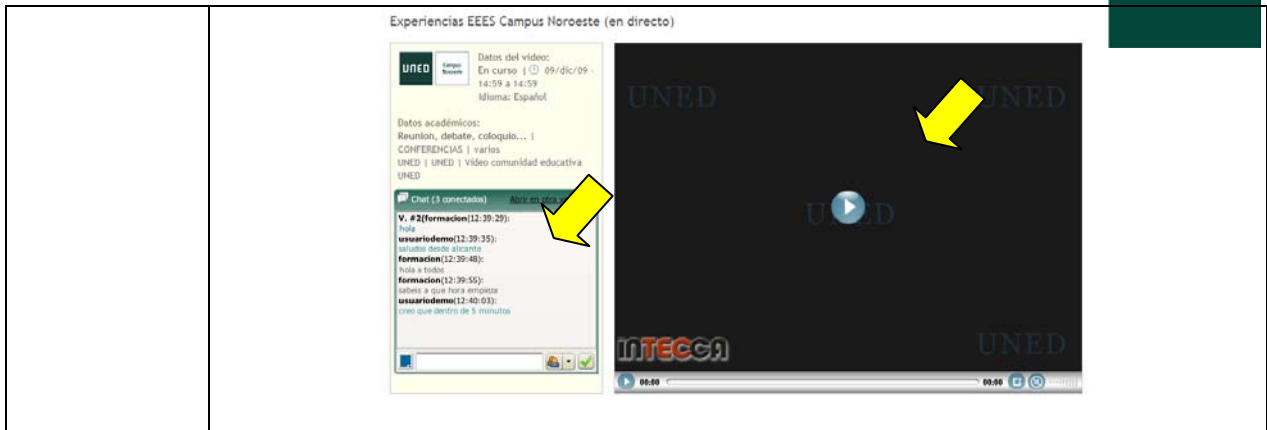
Experiencias EEES Campus Noroeste (en directo)

UNED Campus Noroeste

Datos del video:
En curso | 09/dic/09 - 14:59 a 14:59
Idioma: Español

Datos académicos:
Reunion, debate, coloquio... | CONFERENCIAS | varios
UNED | UNED | Video comunidad educativa UNED

Chat (3 conectados) Abrir en otra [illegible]

V. #2(formacion(12:39:29):
hola
usuariodemo(12:39:35):
saludos desde alicante
formacion(12:39:48):
hola a todos
formacion(12:39:55):
sabeis a que hora empieza
usuariodemo(12:40:03):
creo que dentro de 5 minutos

UNED UNED
UNED
INTECCA UNED

00:00 00:00